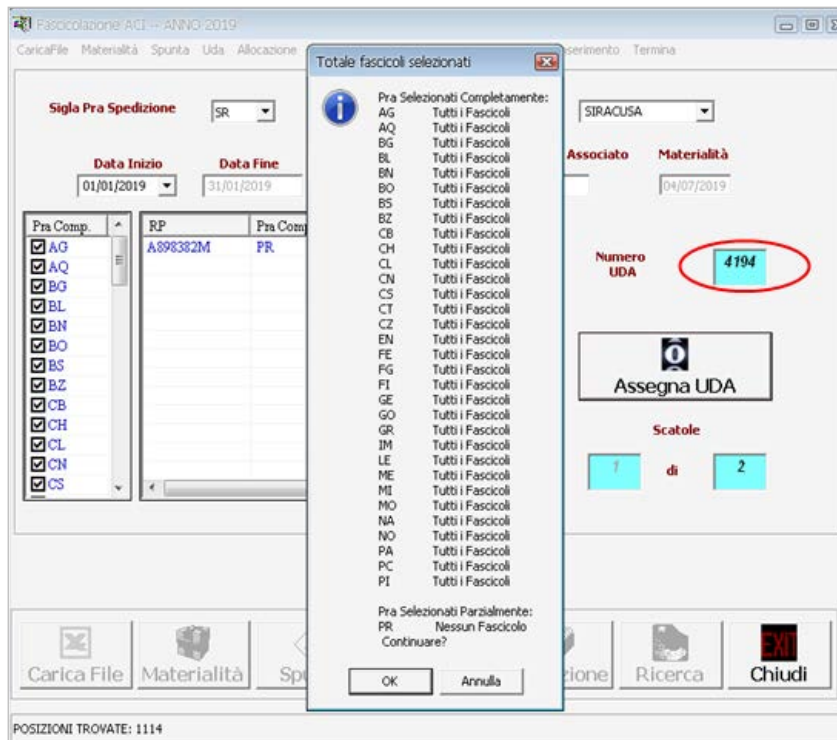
Fascicolazione ACI -- ANNO 2019

CaricaFile Materialità Spunta Uda Allocazione serimento Termina

Sigla Pra Spedizione SR

SIRACUSA

Data Inizio 01/01/2019

Data Fine 31/01/2019

Associato

Materialità 04/07/2019

| Pra Comp. |
|---|
| ☑AG |
| ☑AQ |
| ☑BG |
| ☑BL |
| ☑BN |
| ☑BO |
| ☑BS |
| ☑BZ |
| ☑CB |
| ☑CH |
| ☑CL |
| ☑CN |
| ☑CS |

| RP | Pra Comp |
|---|---|
| A898382M | PR |

Numero UDA 4194

Assegna UDA

Scatole

1 di 2

Totale fascicoli selezionati

Pra Selezionati Completamente:

| | |
|---|---|
| AG | Tutti i Fascicoli |
| AQ | Tutti i Fascicoli |
| BG | Tutti i Fascicoli |
| BL | Tutti i Fascicoli |
| BN | Tutti i Fascicoli |
| BO | Tutti i Fascicoli |
| BS | Tutti i Fascicoli |
| BZ | Tutti i Fascicoli |
| CB | Tutti i Fascicoli |
| CH | Tutti i Fascicoli |
| CL | Tutti i Fascicoli |
| CN | Tutti i Fascicoli |
| CS | Tutti i Fascicoli |
| CT | Tutti i Fascicoli |
| CZ | Tutti i Fascicoli |
| EN | Tutti i Fascicoli |
| FE | Tutti i Fascicoli |
| FG | Tutti i Fascicoli |
| FI | Tutti i Fascicoli |
| GE | Tutti i Fascicoli |
| GO | Tutti i Fascicoli |
| GR | Tutti i Fascicoli |
| IM | Tutti i Fascicoli |
| LE | Tutti i Fascicoli |
| ME | Tutti i Fascicoli |
| MI | Tutti i Fascicoli |
| MO | Tutti i Fascicoli |
| NA | Tutti i Fascicoli |
| NO | Tutti i Fascicoli |
| PA | Tutti i Fascicoli |
| PC | Tutti i Fascicoli |
| PI | Tutti i Fascicoli |

Pra Selezionati Parzialmente:
PR Nessun Fascicolo
Continuare?

OK Annulla

Carica File Materialità Sp zione Ricerca EXIT Chiudi

POSIZIONI TROVATE: 1114